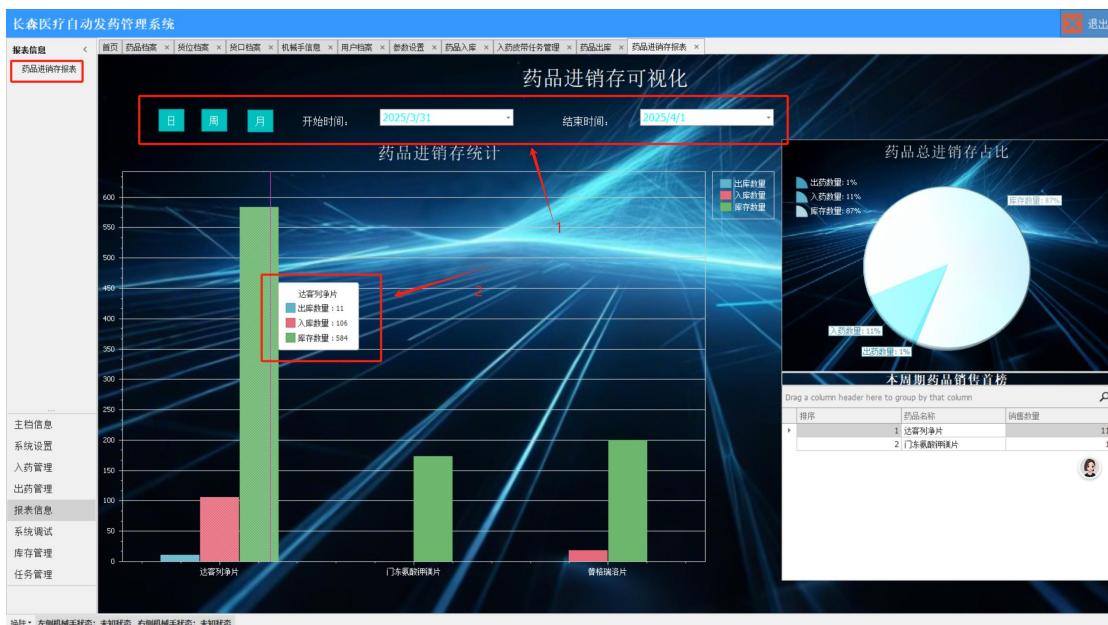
长森医疗自动发药管理系统

退出

报表信息

药品进销存报表

首页 × 药品档案 × 货位档案 × 货口档案 × 机械手信息 × 用户档案 × 参数设置 × 药品入库 × 入药皮带任务管理 × 药品出库 × 药品进销存报表 ×

药品进销存可视化

日 周 月 开始时间: 2025/3/31 结束时间: 2025/4/1

1

药品进销存统计

出库数量
入库数量
库存数量

600
550
500
450
400
350
300
250
200
150
100
50
0

达喜列净片
出库数量 : 11
入库数量 : 106
库存数量 : 584

2

达喜列净片 门东氨酚咖啡片 普格瑞洛片

药品总进销存占比

出药数量: 1%
入药数量: 11%
库存数量: 87%

库存数量: 87%
入药数量: 11%
出药数量: 1%

本周期药品销售首榜

Drag a column header here to group by that column

| | 排序 | 药品名称 | 销售数量 |
|---|---|---|---|
| ▸ | 1 | 达喜列净片 | 1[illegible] |
| | 2 | 门东氨酚咖啡片 | 1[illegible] |

主档信息
系统设置
入药管理
出药管理
报表信息
系统调试
库存管理
任务管理

地址 左侧机械手状态: 未知状态 右侧机械手状态: 未知状态